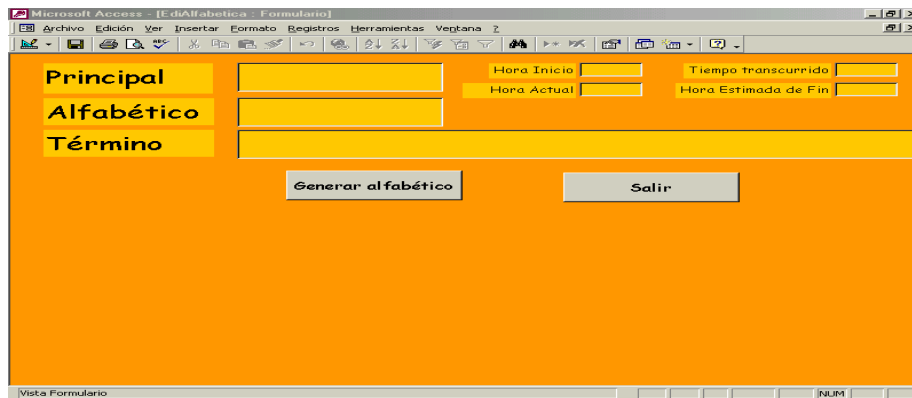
Microsoft Access - [EdiAlfabetica : Formulario]

Archivo Edición Ver Insertar Formato Registros Herramientas Ventana ?

Principal

Alfabético

Término

Hora Inicio

Hora Actual

Tiempo transcurrido

Hora Estimada de Fin

Generar alfabético

Salir

Vista Formulario

NUM